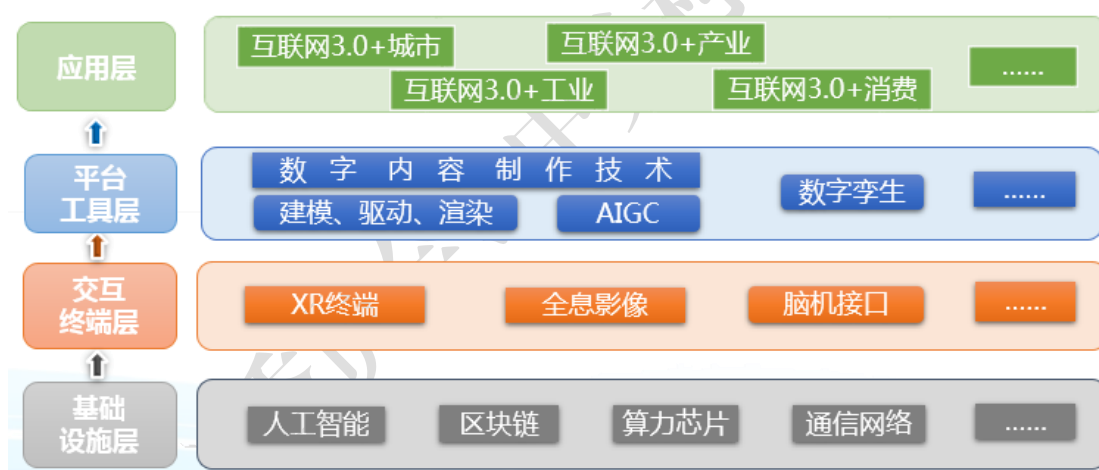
应用层

互联网3.0+城市
互联网3.0+产业
互联网3.0+工业
互联网3.0+消费
……

平台工具层

数字内容制作技术
建模、驱动、渲染
AIGC
数字孪生
……

交互终端层

XR终端
全息影像
脑机接口
……

基础设施层

人工智能
区块链
算力芯片
通信网络
……